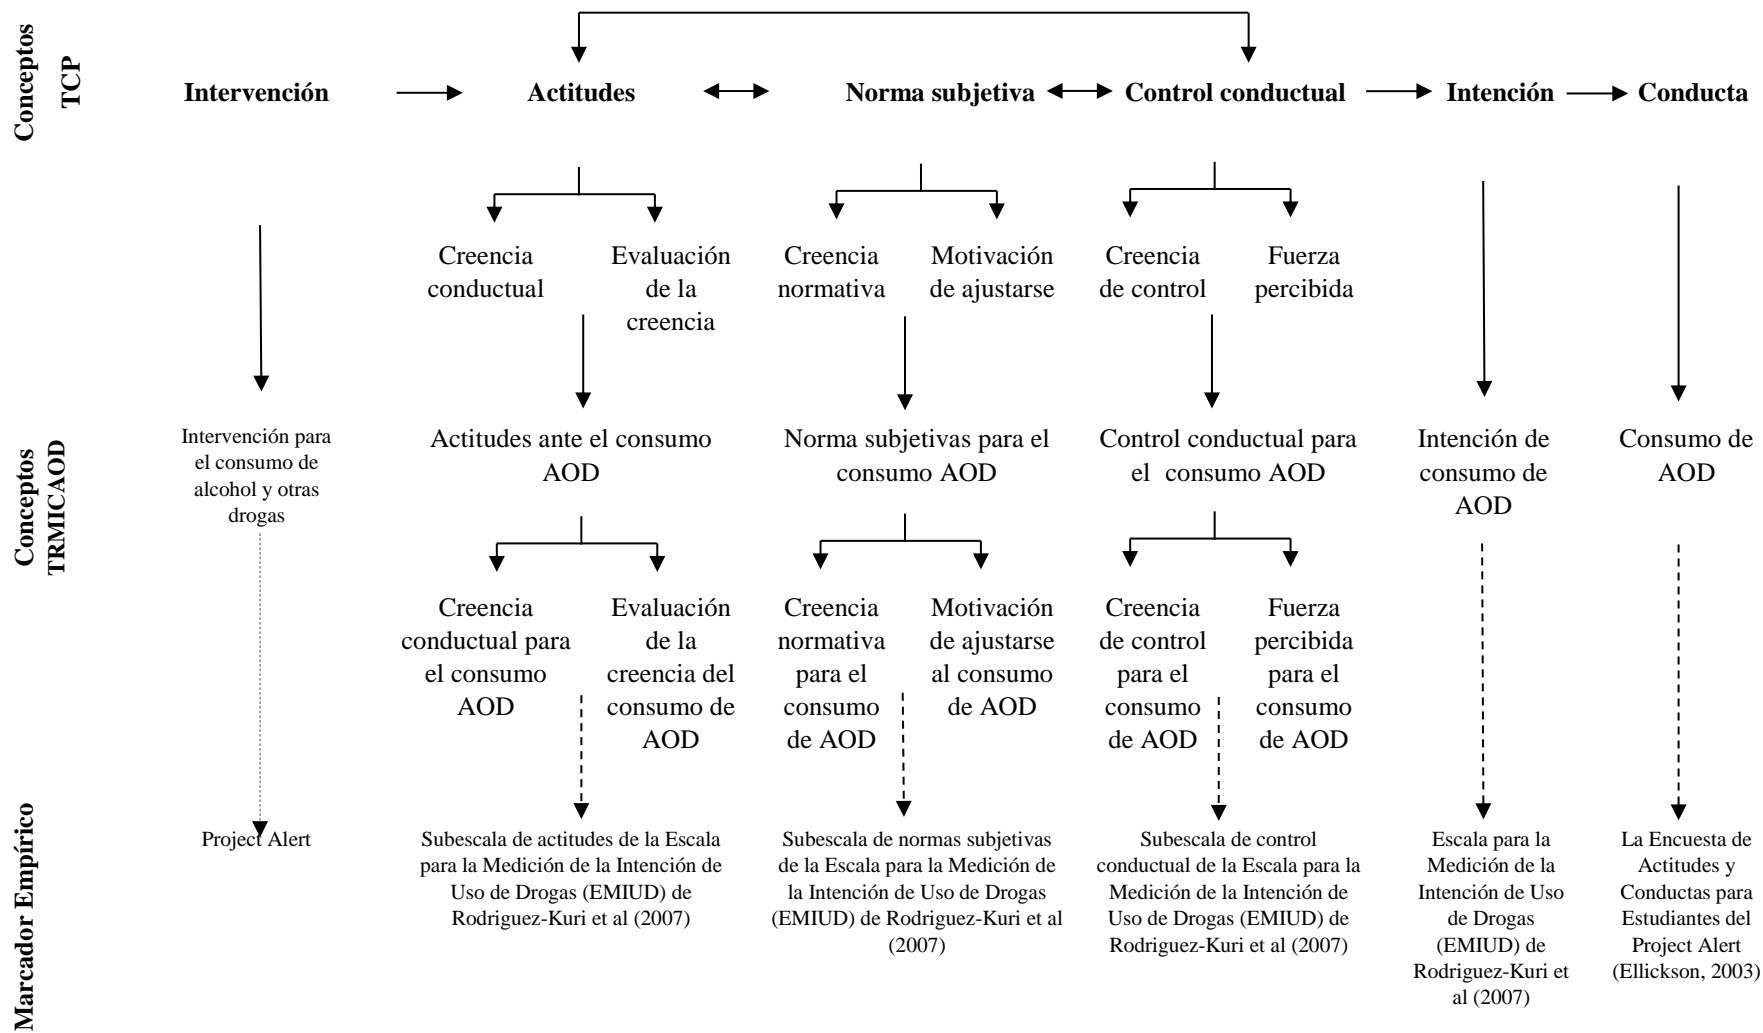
Conceptos TCP

Intervención

Actitudes

Norma subjetiva

Control conductual

Intención

Conducta

Creencia conductual

Evaluación de la creencia

Creencia normativa

Motivación de ajustarse

Creencia de control

Fuerza percibida

Conceptos TRMICAOD

Intervención para el consumo de alcohol y otras drogas

Actitudes ante el consumo AOD

Norma subjetivas para el consumo AOD

Control conductual para el consumo AOD

Intención de consumo de AOD

Consumo de AOD

Creencia conductual para el consumo AOD

Evaluación de la creencia del consumo de AOD

Creencia normativa para el consumo de AOD

Motivación de ajustarse al consumo de AOD

Creencia de control para el consumo de AOD

Fuerza percibida para el consumo de AOD

Marcador Empírico

Project Alert

Subescala de actitudes de la Escala para la Medición de la Intención de Uso de Drogas (EMIUD) de Rodriguez-Kuri et al (2007)

Subescala de normas subjetivas de la Escala para la Medición de la Intención de Uso de Drogas (EMIUD) de Rodriguez-Kuri et al (2007)

Subescala de control conductual de la Escala para la Medición de la Intención de Uso de Drogas (EMIUD) de Rodriguez-Kuri et al (2007)

Escala para la Medición de la Intención de Uso de Drogas (EMIUD) de Rodriguez-Kuri et al (2007)

La Encuesta de Actitudes y Conductas para Estudiantes del Project Alert (Ellickson, 2003)